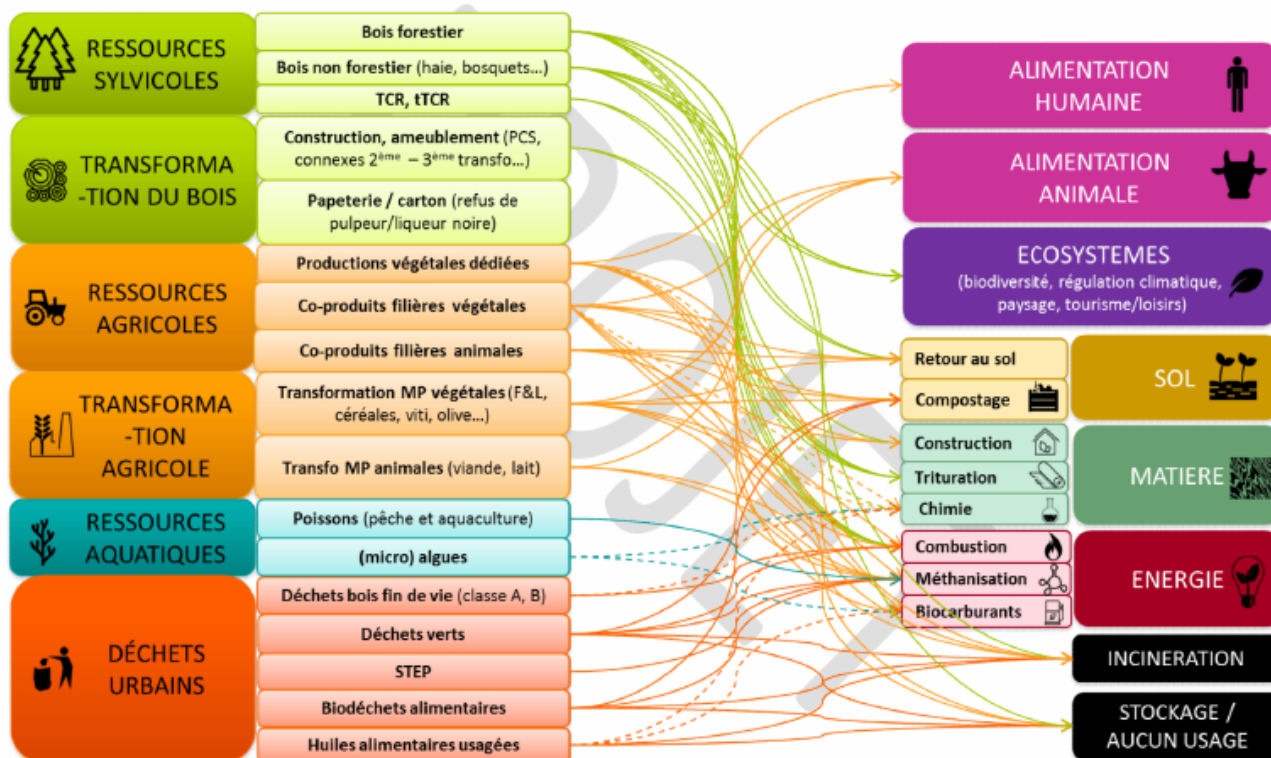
RESSOURCES SYLVICOLES

Bois forestier

Bois non forestier (haie, bosquets…)

TCR, tTCR

TRANSFORMA-TION DU BOIS

Construction, ameublement (PCS, connexes 2$^{ème}$ – 3$^{ème}$ transfo…)

Papeterie / carton (refus de pulpeur/liqueur noire)

RESSOURCES AGRICOLES

Productions végétales dédiées

Co-produits filières végétales

Co-produits filières animales

TRANSFORMA-TION AGRICOLE

Transformation MP végétales (F&L, céréales, viti, olive…)

Transfo MP animales (viande, lait)

RESSOURCES AQUATIQUES

Poissons (pêche et aquaculture)

(micro) algues

DÉCHETS URBAINS

Déchets bois fin de vie (classe A, B)

Déchets verts

STEP

Biodéchets alimentaires

Huiles alimentaires usagées

ALIMENTATION HUMAINE

ALIMENTATION ANIMALE

ECOSYSTEMES (biodiversité, régulation climatique, paysage, tourisme/loisirs)

Retour au sol

Compostage

SOL

Construction

Trituration

Chimie

MATIERE

Combustion

Méthanisation

Biocarburants

ENERGIE

INCINERATION

STOCKAGE / AUCUN USAGE